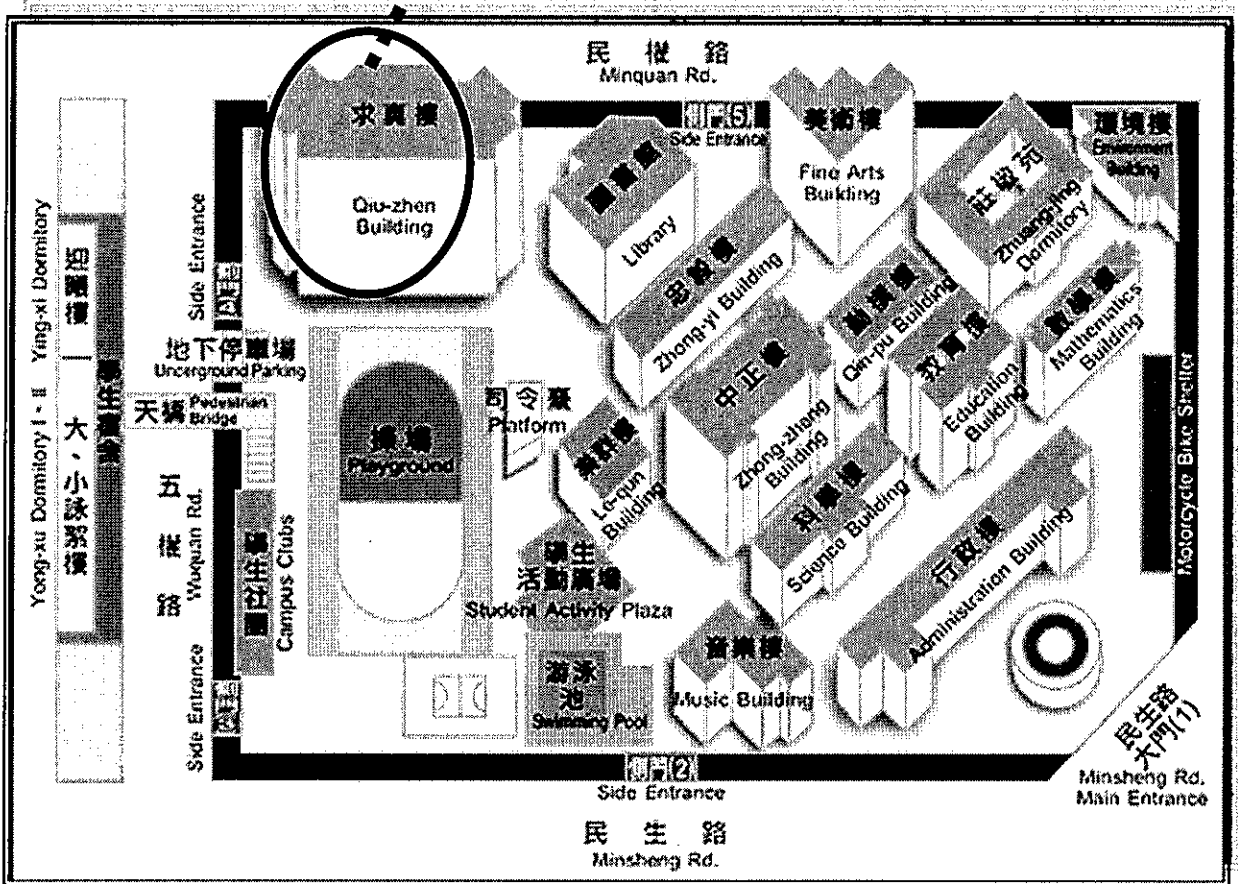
民權路
Minquan Rd.

求真樓
Qiu-zhen Building

側門(5)
Side Entrance

美術樓
Fine Arts Building

環境樓
Environment Building

圖書館
Library

莊敬苑
Zhuang-jing Dormitory

忠毅樓
Zhong-yi Building

群樸樓
Qin-pu Building

教育樓
Education Building

數學樓
Mathematics Building

Side Entrance
側門(4)

迎曦樓 Ying-xi Dormitory

學生宿舍

大、小詠絮樓 Yong-xu Dormitory I、II

地下停車場
Underground Parking

天橋 Pedestrian Bridge

司令臺
Platform

中正樓
Zhong-zheng Building

樂群樓
Le-qun Building

操場
Playground

五權路
Wuquan Rd.

學生社團
Campus Clubs

科學樓
Science Building

行政樓
Administration Building

學生活動廣場
Student Activity Plaza

Motorcycle Bike Shelter

Side Entrance
側門(3)

游泳池
Swimming Pool

音樂樓
Music Building

民生路大門(1)
Minsheng Rd. Main Entrance

側門(2)
Side Entrance

民生路
Minsheng Rd.